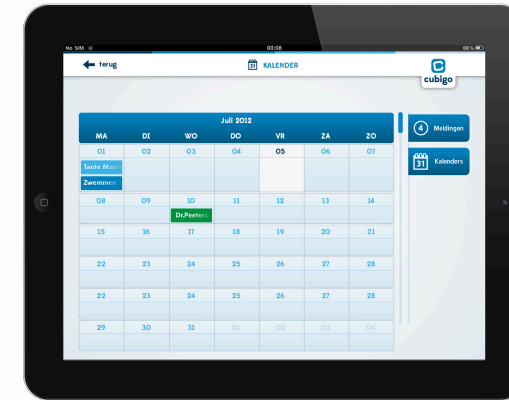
No SIM 00:38 66 %

terug

KALENDER

cubigo

Juli 2012

| MA | DI | WO | DO | VR | ZA | ZO |
|---|---|---|---|---|---|---|
| 01 Tante Mari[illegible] Zwemmen | 02 | 03 | 04 | 05 | 06 | 07 |
| 08 | 09 | 10 Dr.Peeters | 11 | 12 | 13 | 14 |
| 15 | 16 | 17 | 18 | 19 | 20 | 21 |
| 22 | 23 | 24 | 25 | 26 | 27 | 28 |
| 22 | 23 | 24 | 25 | 26 | 27 | 28 |
| 29 | 30 | 31 | 01 | 02 | 03 | 04 |

4 Meldingen

31 Kalenders